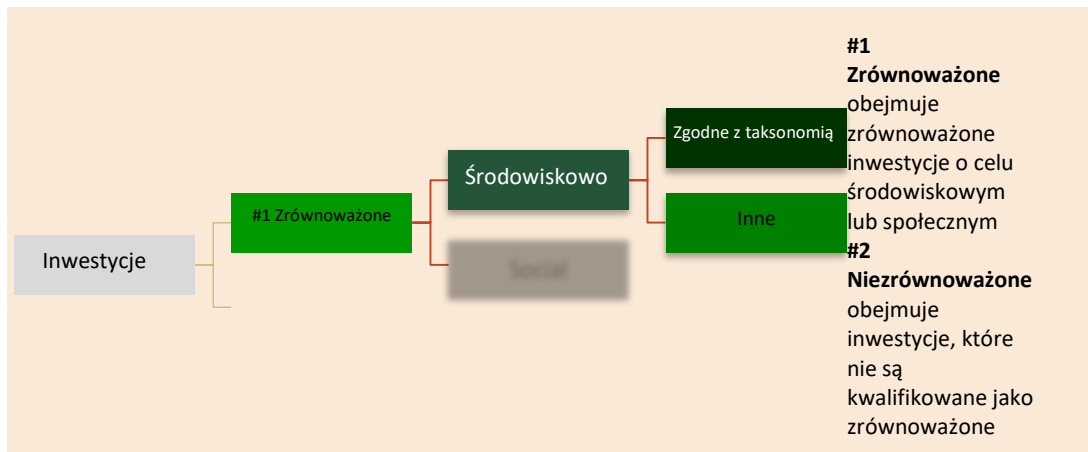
Inwestycje

#1 Zrównoważone

Środowiskowo

Social

Zgodne z taksonomią

Inne

**#1 Zrównoważone** obejmuje zrównoważone inwestycje o celu środowiskowym lub społecznym

**#2 Niezrównoważone** obejmuje inwestycje, które nie są kwalifikowane jako zrównoważone